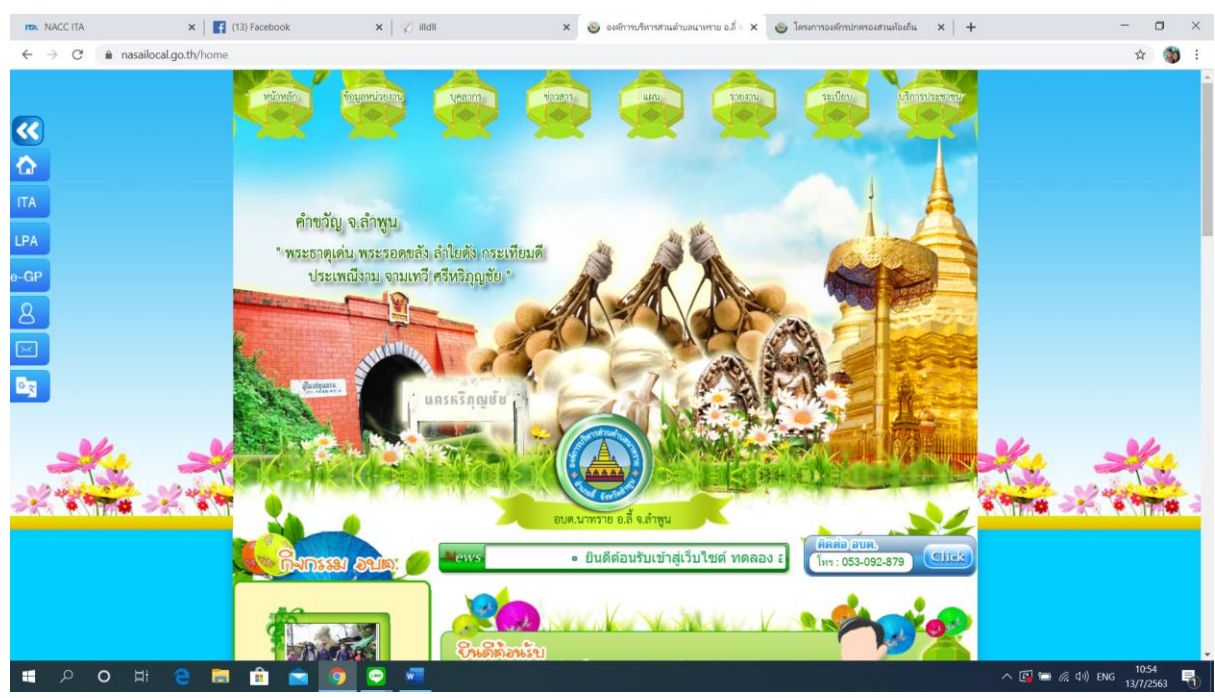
ITA NACC ITA
(13) Facebook
illdl
องค์การบริหารส่วนตำบลนาทราย อ.ลี้
โครงการองค์กรปกครองส่วนท้องถิ่น
+

nasailocal.go.th/home

หน้าหลัก
ข้อมูลหน่วยงาน
บุคลากร
ข่าวสาร
แผน
รายงาน
ระเบียบ
บริการประชาชน

ITA
LPA
e-GP

คำขวัญ จ.ลำพูน
" พระธาตุเด่น พระรอดขลัง ลำไยดัง กระเทียมดี ประเพณีงาม จามเทวี ศรีหริภุญชัย "

นครหริภุญชัย

อบต.นาทราย อ.ลี้ จ.ลำพูน

กิจกรรม อบต.

News
• ยินดีต้อนรับเข้าสู่เว็บไซต์ ทดลอง ร

ติดต่อ อบต.
โทร : 053-092-879
Click

ยินดีต้อนรับ

ENG
10:54
13/7/2563